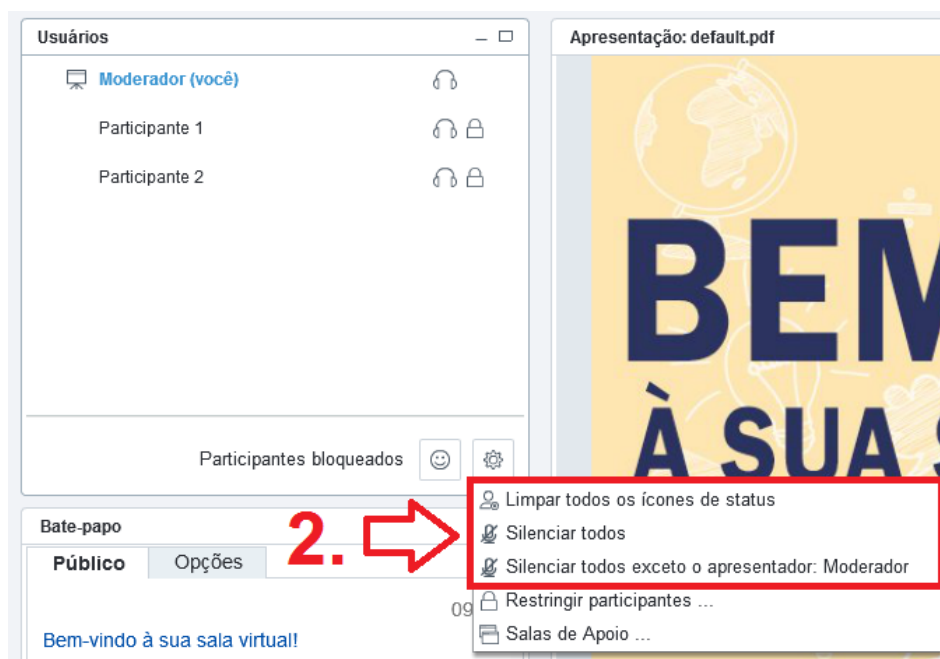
Usuários

Moderador (você)

Participante 1

Participante 2

Participantes bloqueados

Apresentação: default.pdf

BEM

À SUA S

Bate-papo

Público

Opções

09

Bem-vindo à sua sala virtual!

2.

Limpar todos os ícones de status

Silenciar todos

Silenciar todos exceto o apresentador: Moderador

Restringir participantes ...

Salas de Apoio ...